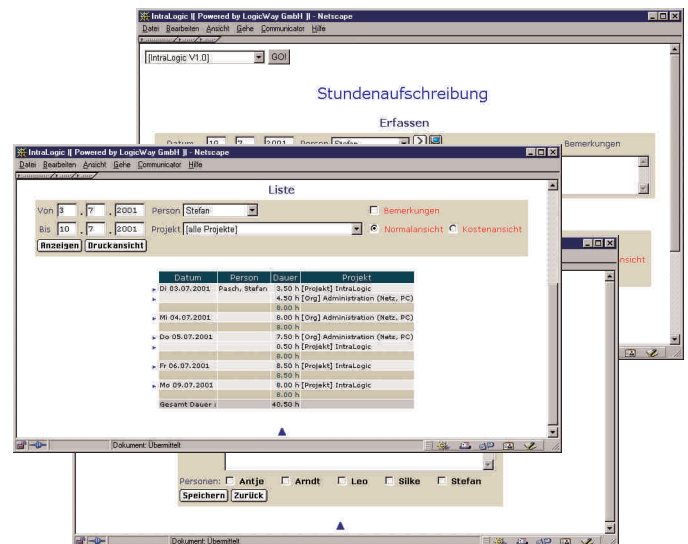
IntraLogic || Powered by LogicWay GmbH || - Netscape
Datei Bearbeiten Ansicht Gehe Communicator Hilfe
[IntraLogic V1.0] GO!
Stundenaufschreibung
Erfassen
Datum 10 . 7 . 2001 Person Stefan
Bemerkungen

IntraLogic || Powered by LogicWay GmbH || - Netscape
Datei Bearbeiten Ansicht Gehe Communicator Hilfe
Liste
Von 3 . 7 . 2001 Person Stefan
Bemerkungen
Bis 10 . 7 . 2001 Projekt [alle Projekte]
Normalansicht Kostenansicht
Anzeigen Druckansicht

| Datum | Person | Dauer | Projekt |
|---|---|---|---|
| Di 03.07.2001 | Pasch, Stefan | 3.50 h | [Projekt] IntraLogic |
| | | 4.50 h | [Org] Administration (Netz, PC) |
| | | 8.00 h | |
| Mi 04.07.2001 | | 8.00 h | [Org] Administration (Netz, PC) |
| | | 8.00 h | |
| Do 05.07.2001 | | 7.50 h | [Org] Administration (Netz, PC) |
| | | 0.50 h | [Projekt] IntraLogic |
| | | 8.00 h | |
| Fr 06.07.2001 | | 8.50 h | [Projekt] IntraLogic |
| | | 8.50 h | |
| Mo 09.07.2001 | | 8.00 h | [Projekt] IntraLogic |
| | | 8.00 h | |
| Gesamt Dauer : | | 40.50 h | |

Dokument: Übermittelt

ansicht

Personen: Antje Arndt Leo Silke Stefan
Speichern Zurück
Dokument: Übermittelt